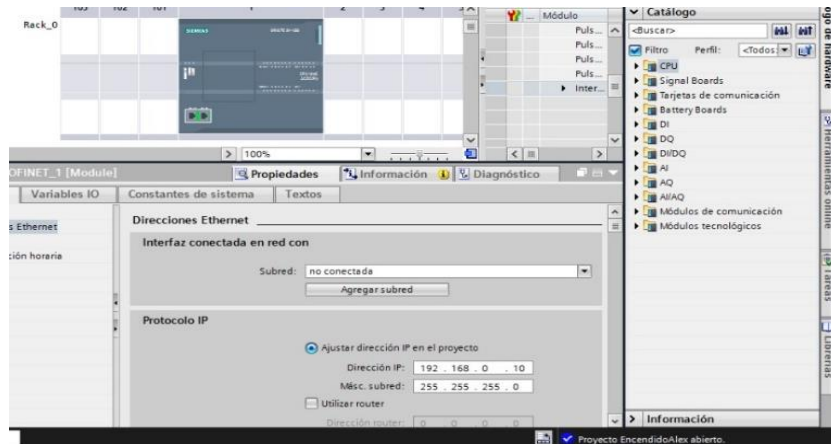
Rack_0
103 102 101 1 2 3 4
SIEMENS
Módulo
Puls...
Puls...
Puls...
Puls...
Inter...
100%
OFINET_1 [Module]
Propiedades
Información
Diagnóstico
Variables IO
Constantes de sistema
Textos
s Ethernet
ción horaria
Direcciones Ethernet
Interfaz conectada en red con
Subred: no conectada
Agregar subred
Protocolo IP
Ajustar dirección IP en el proyecto
Dirección IP: 192 . 168 . 0 . 10
Másc. subred: 255 . 255 . 255 . 0
Utilizar router
Dirección router: 0 . 0 . 0 . 0
Catálogo
<Buscar>
Filtro
Perfil: <Todos>
CPU
Signal Boards
Tarjetas de comunicación
Battery Boards
DI
DQ
DI/DQ
AI
AQ
AI/AQ
Módulos de comunicación
Módulos tecnológicos
Información
go de hardware
Herramientas online
Tareas
Librerías
Proyecto EncendidoAlex abierto.